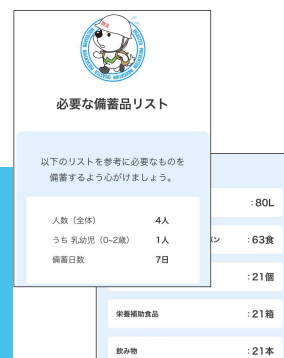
必要な備蓄品リスト

以下のリストを参考に必要なものを備蓄するよう心がけましょう。

| | |
|---|---|
| 人数（全体） | 4人 |
| うち 乳幼児（0~2歳） | 1人 |
| 備蓄日数 | 7日 |

:80L

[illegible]ン :63食

:21個

栄養補助食品 :21箱

飲み物 :21本